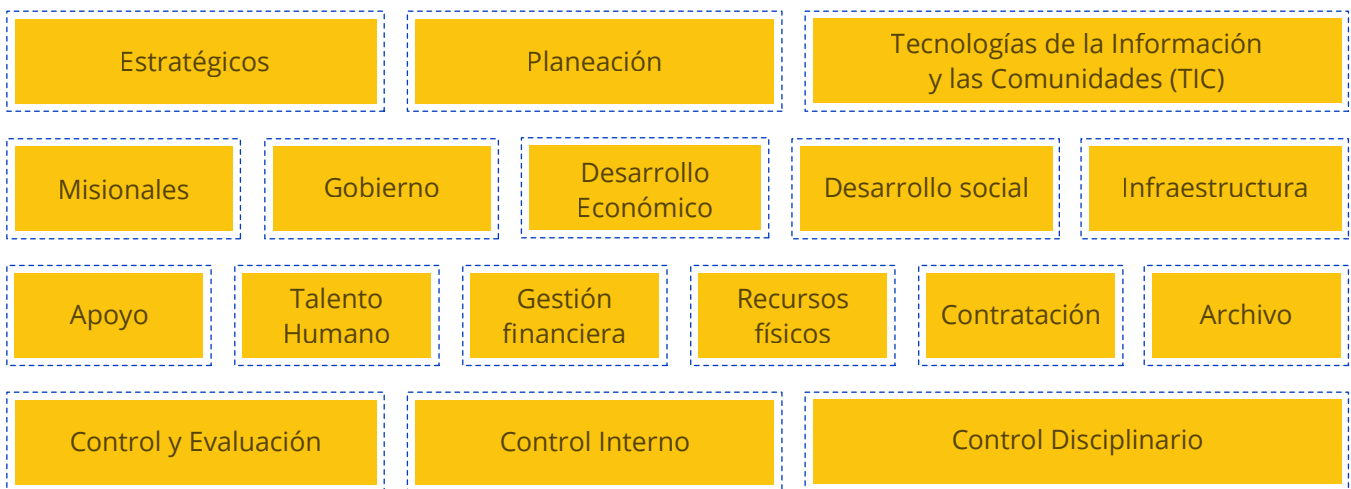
Estratégicos

Planeación

Tecnologías de la Información y las Comunidades (TIC)

Misionales

Gobierno

Desarrollo Económico

Desarrollo social

Infraestructura

Apoyo

Talento Humano

Gestión financiera

Recursos físicos

Contratación

Archivo

Control y Evaluación

Control Interno

Control Disciplinario